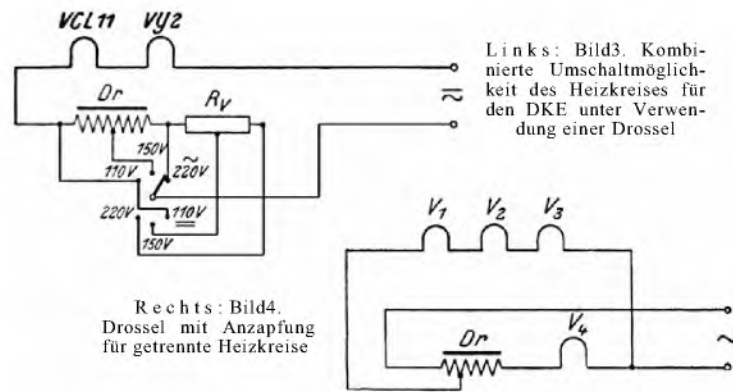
VCL11 VY2

Dr

$R_V$

150V

110V

$\widetilde{220V}$

220V

$\overline{\overline{110V}}$

150V

$\approx$

Links: Bild3. Kombinierte Umschaltmöglichkeit des Heizkreises für den DKE unter Verwendung einer Drossel

$V_1$ $V_2$ $V_3$

Dr

$V_4$

~

Rechts: Bild4. Drossel mit Anzapfung für getrennte Heizkreise